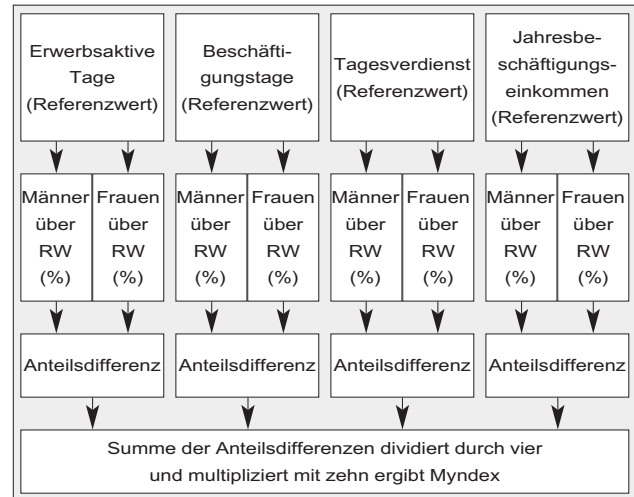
Erwerbsaktive Tage (Referenzwert)

Beschäftigungstage (Referenzwert)

Tagesverdienst (Referenzwert)

Jahresbeschäftigungseinkommen (Referenzwert)

Männer über RW (%)

Frauen über RW (%)

Männer über RW (%)

Frauen über RW (%)

Männer über RW (%)

Frauen über RW (%)

Männer über RW (%)

Frauen über RW (%)

Anteilsdifferenz

Anteilsdifferenz

Anteilsdifferenz

Anteilsdifferenz

Summe der Anteilsdifferenzen dividiert durch vier und multipliziert mit zehn ergibt Myndex